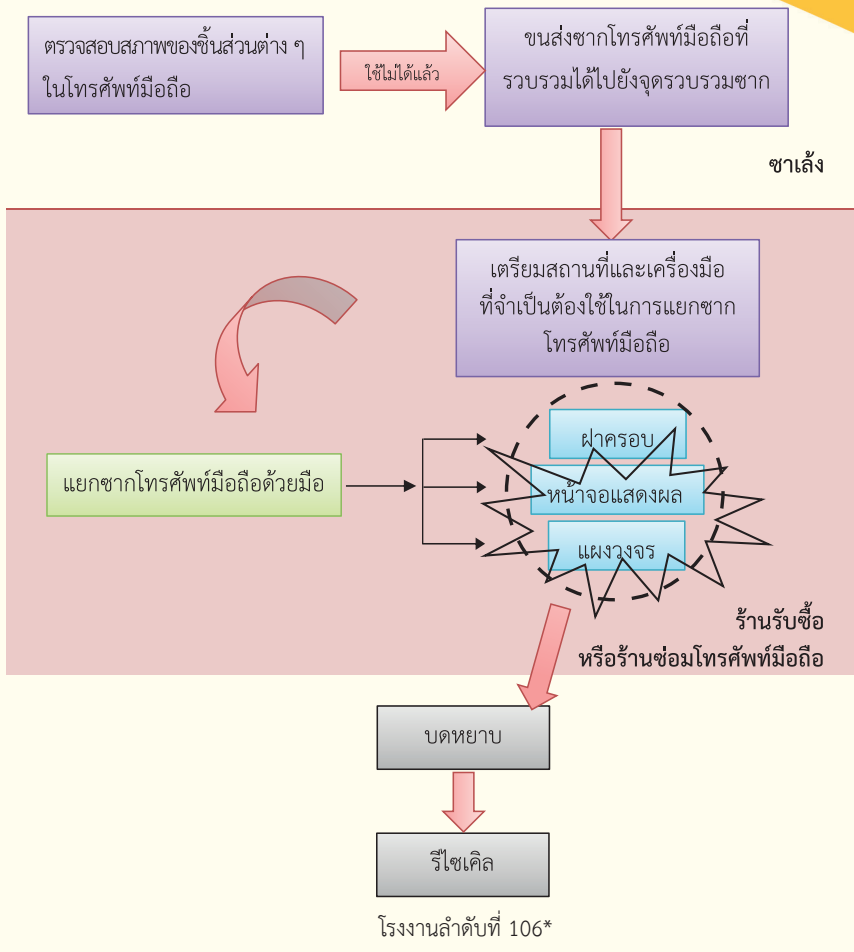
ตรวจสอบสภาพของชิ้นส่วนต่าง ๆ ในโทรศัพท์มือถือ

ใช้ไม่ได้แล้ว

ขนส่งซากโทรศัพท์มือถือที่รวบรวมได้ไปยังจุดรวบรวมซาก

ซาเล้ง

เตรียมสถานที่และเครื่องมือที่จำเป็นต้องใช้ในการแยกซากโทรศัพท์มือถือ

แยกซากโทรศัพท์มือถือด้วยมือ

ฝาครอบ

หน้าจอแสดงผล

แผงวงจร

ร้านรับซื้อ
หรือร้านซ่อมโทรศัพท์มือถือ

บดหยาบ

รีไซเคิล

โรงงานลำดับที่ 106*